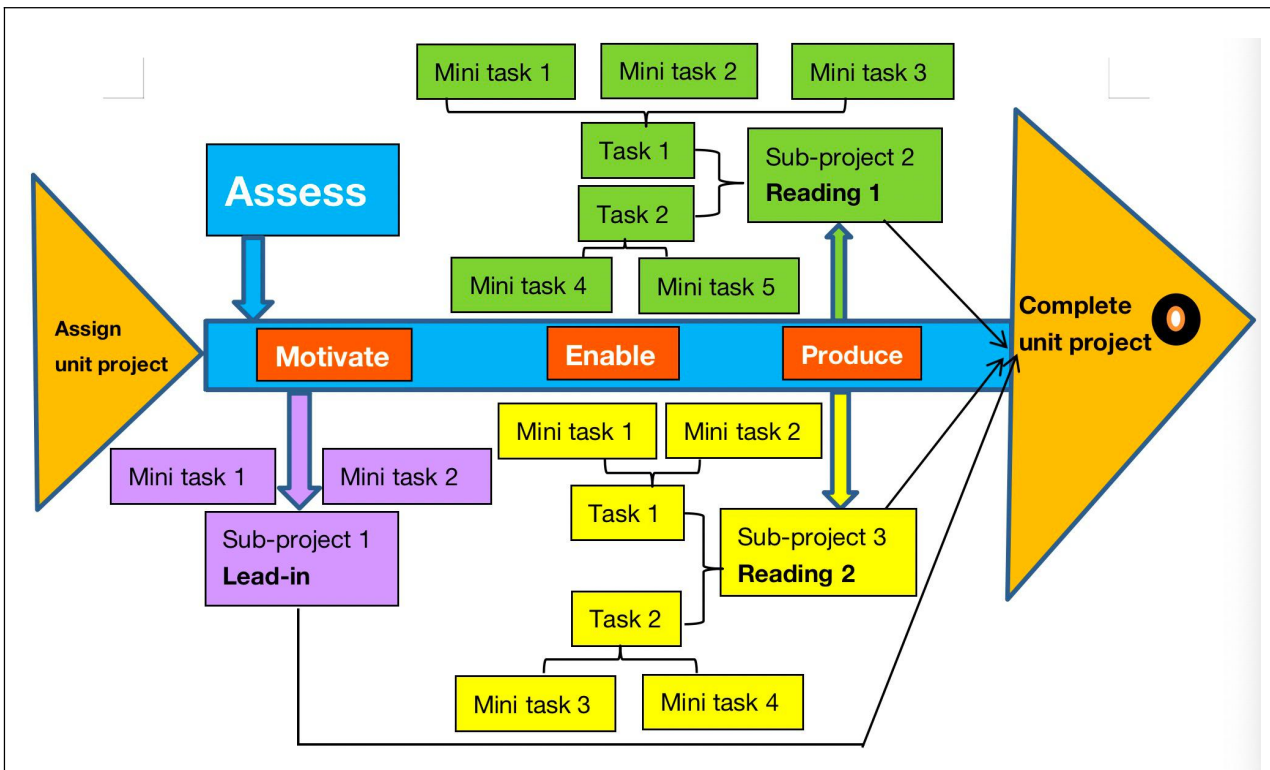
Mini task 1
Mini task 2
Mini task 3
Task 1
Task 2
Sub-project 2
**Reading 1**
Mini task 4
Mini task 5
Assess
Assign unit project
Motivate
Enable
Produce
Complete unit project
Mini task 1
Mini task 2
Sub-project 1
**Lead-in**
Mini task 1
Mini task 2
Task 1
Task 2
Sub-project 3
**Reading 2**
Mini task 3
Mini task 4